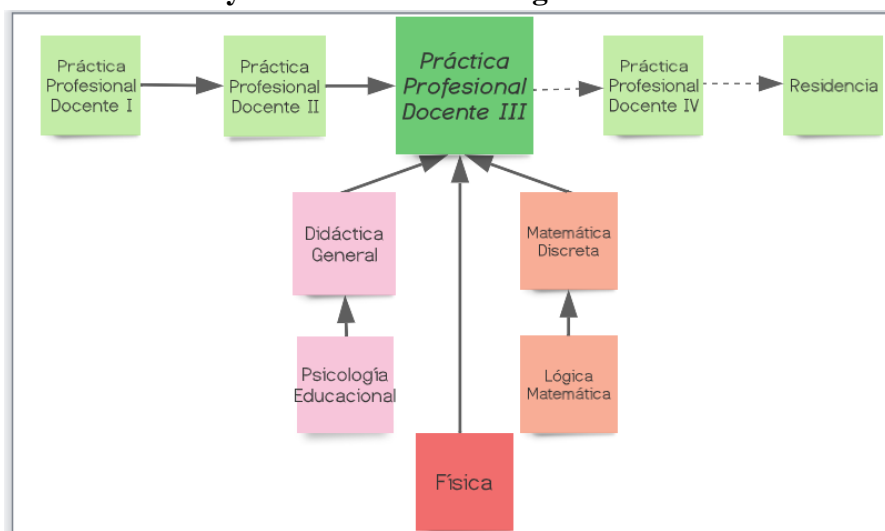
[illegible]

Práctica Profesional Docente I

Práctica Profesional Docente II

Práctica Profesional Docente III

Práctica Profesional Docente IV

Residencia

Didáctica General

Matemática Discreta

Psicología Educacional

Lógica Matemática

Física